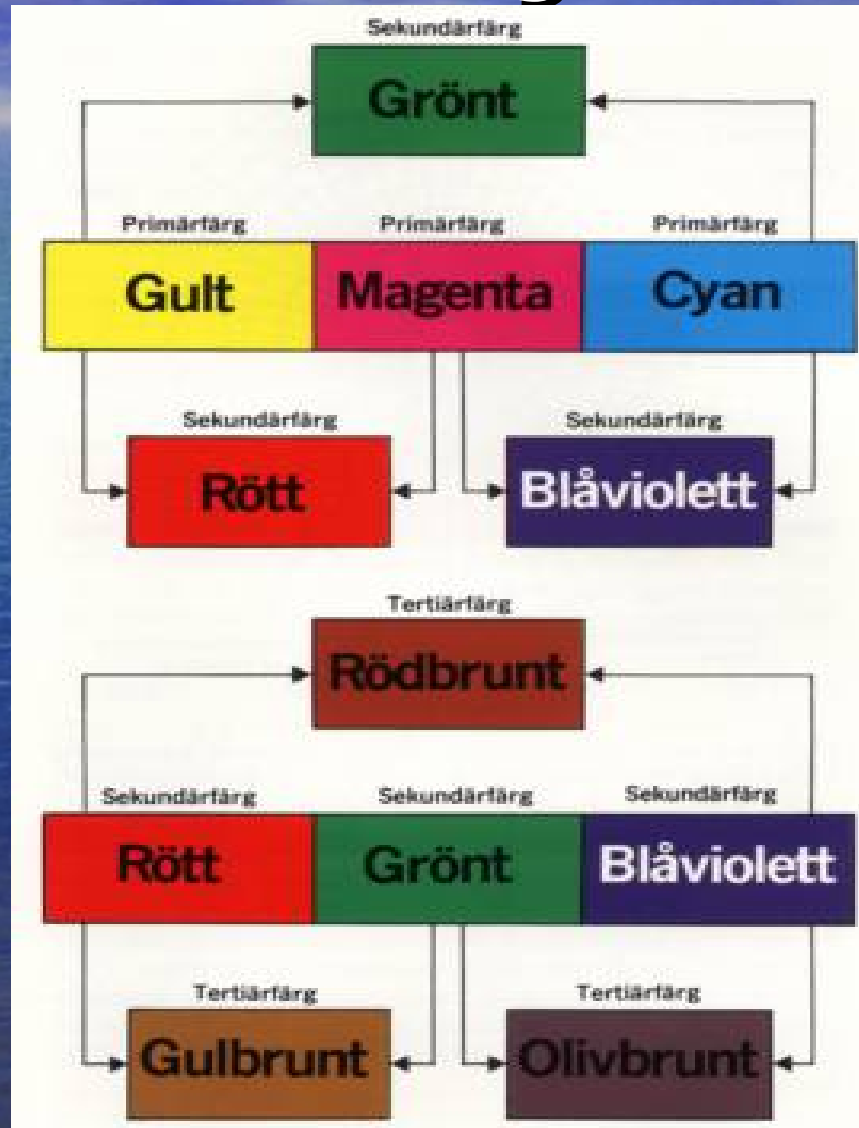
Sekundärfärg
Grönt

Primärfärg
Gult

Primärfärg
Magenta

Primärfärg
Cyan

Sekundärfärg
Rött

Sekundärfärg
Blåviolett

Tertiärfärg
Rödbrunt

Sekundärfärg
Rött

Sekundärfärg
Grönt

Sekundärfärg
Blåviolett

Tertiärfärg
Gulbrunt

Tertiärfärg
Olivbrunt